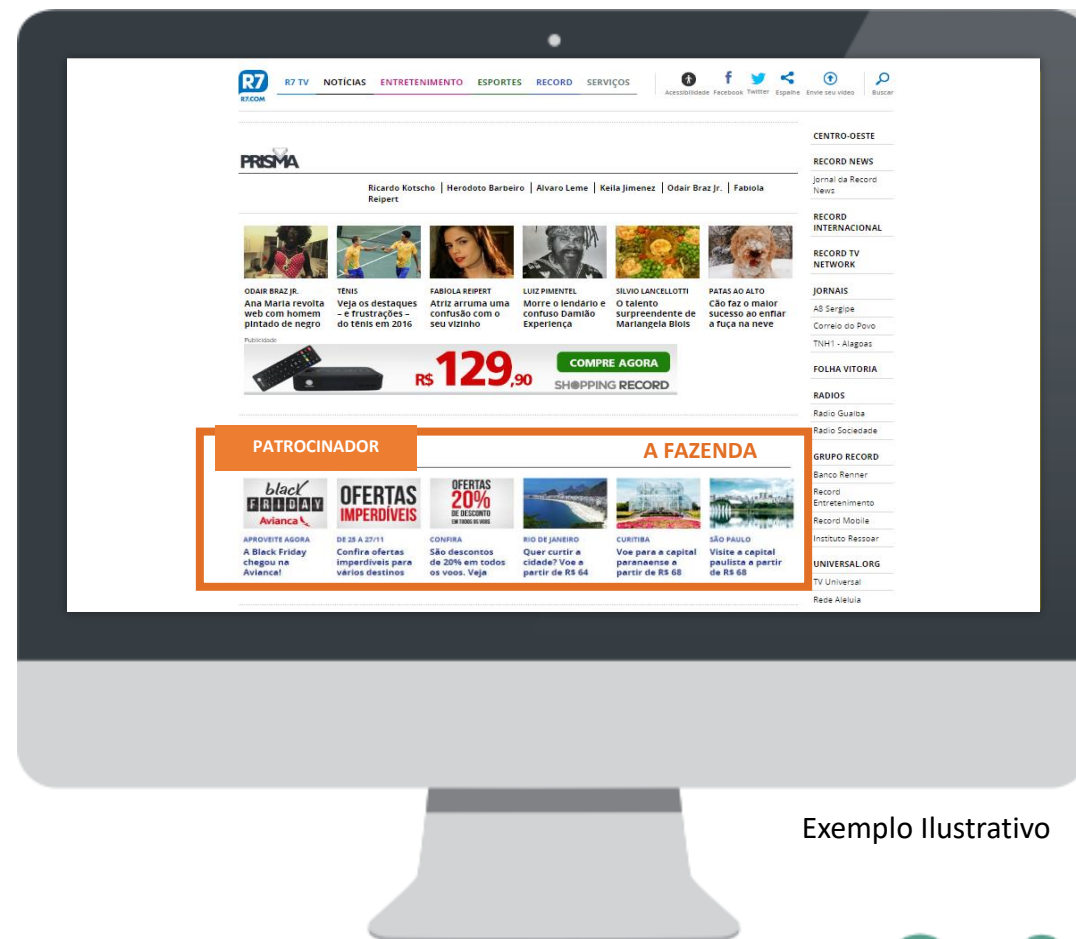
R7
R7.COM

R7 TV | NOTÍCIAS | ENTRETENIMENTO | ESPORTES | RECORD | SERVIÇOS

Acessibilidade | Facebook | Twitter | Espalhe | Envie seu vídeo | Buscar

PRISMA

Ricardo Kotscho | Herodoto Barbeiro | Alvaro Leme | Keila Jimenez | Odair Braz Jr. | Fabiola Reipert

ODAIR BRAZ JR.
Ana Maria revolta web com homem pintado de negro

TÊNIS
Veja os destaques – e frustrações – do tênis em 2016

FABIOLA REIPERT
Atriz arruma uma confusão com o seu vizinho

LUIZ PIMENTEL
Morre o lendário e confuso Damião Experiença

SÍLVIO LANCELLOTTI
O talento surpreendente de Mariangela Blois

PATAS AO ALTO
Cão faz o maior sucesso ao enfiar a fuça na neve

Publicidade

R$ 129,90
COMPRE AGORA
SHOPPING RECORD

PATROCINADOR

A FAZENDA

black FRIDAY
Avianca
APROVEITE AGORA
A Black Friday chegou na Avianca!

OFERTAS IMPERDÍVEIS
DE 25 A 27/11
Confira ofertas imperdíveis para vários destinos

OFERTAS 20% DE DESCONTO EM TODOS OS VOOS
CONFIRA
São descontos de 20% em todos os voos. Veja

RIO DE JANEIRO
Quer curtir a cidade? Voe a partir de R$ 64

CURITIBA
Voe para a capital paranaense a partir de R$ 68

SÃO PAULO
Visite a capital paulista a partir de R$ 68

CENTRO-OESTE
RECORD NEWS
Jornal da Record News
RECORD INTERNACIONAL
RECORD TV NETWORK
JORNAIS
A8 Sergipe
Correio do Povo
TNH1 - Alagoas
FOLHA VITORIA
RADIOS
Radio Guaiba
Radio Sociedade
GRUPO RECORD
Banco Renner
Record Entretenimento
Record Mobile
Instituto Ressoar
UNIVERSAL.ORG
TV Universal
Rede Aleluia

Exemplo Ilustrativo